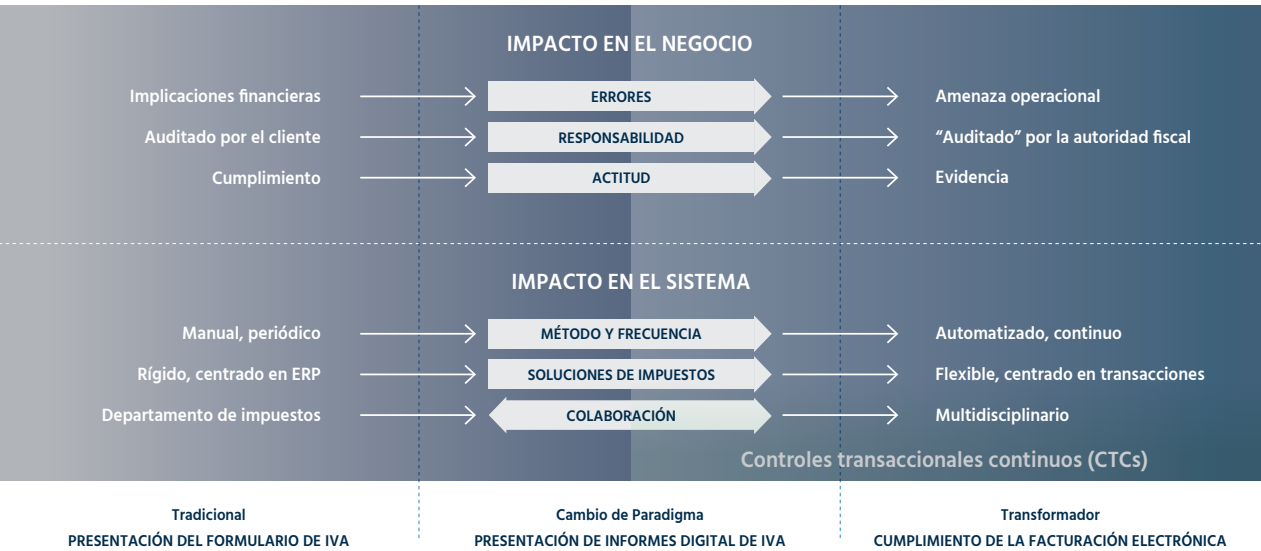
IMPACTO EN EL NEGOCIO

Implicaciones financieras
ERRORES
Amenaza operacional

Auditado por el cliente
RESPONSABILIDAD
"Auditado" por la autoridad fiscal

Cumplimiento
ACTITUD
Evidencia

IMPACTO EN EL SISTEMA

Manual, periódico
MÉTODO Y FRECUENCIA
Automatizado, continuo

Rígido, centrado en ERP
SOLUCIONES DE IMPUESTOS
Flexible, centrado en transacciones

Departamento de impuestos
COLABORACIÓN
Multidisciplinario

Controles transaccionales continuos (CTCs)

Tradicional
PRESENTACIÓN DEL FORMULARIO DE IVA

Cambio de Paradigma
PRESENTACIÓN DE INFORMES DIGITAL DE IVA

Transformador
CUMPLIMIENTO DE LA FACTURACIÓN ELECTRÓNICA